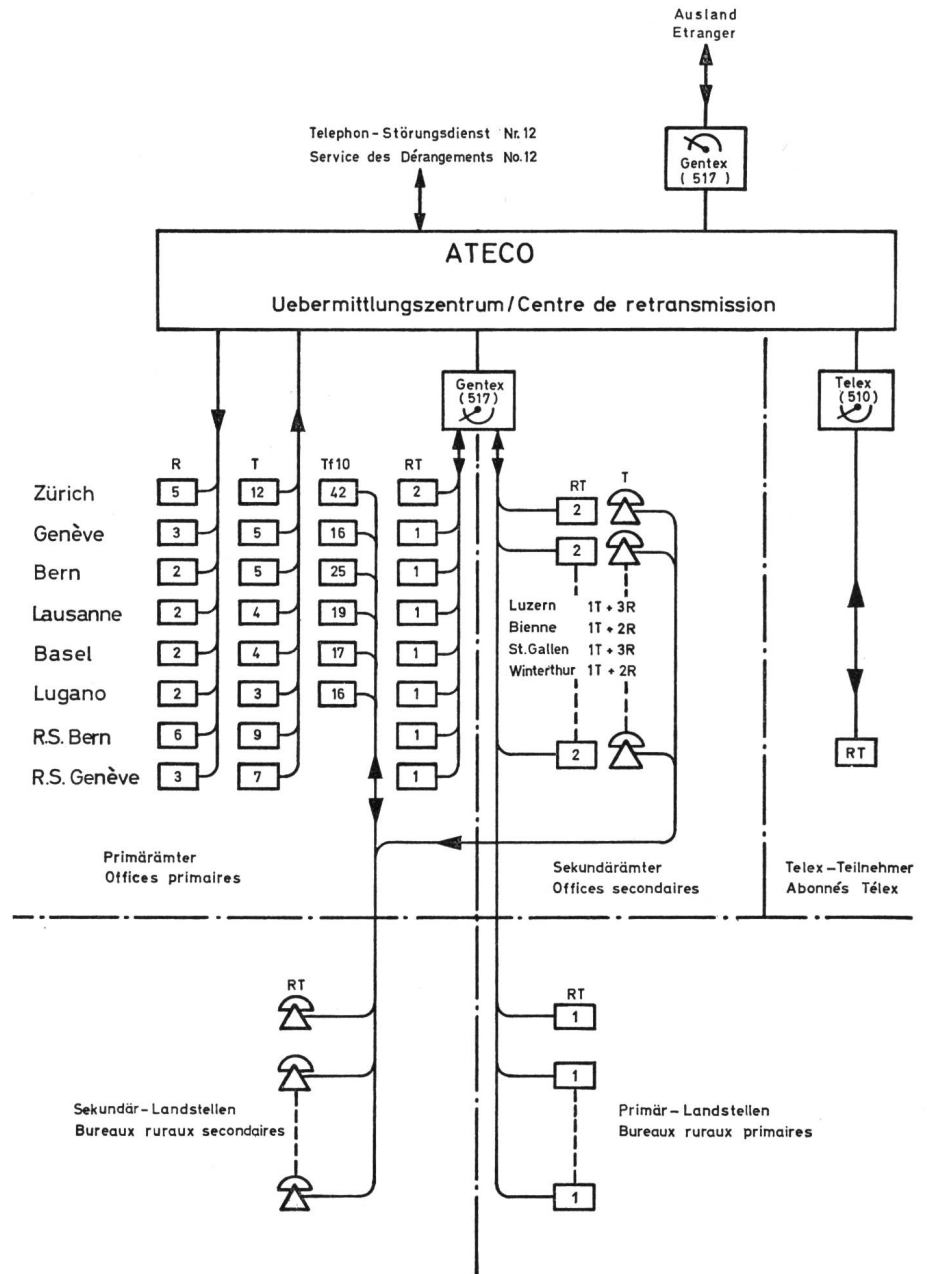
Ausland
Etranger

Gentex
( 517 )

Telephon - Störungsdienst Nr. 12
Service des Dérangements No. 12

ATECO

Uebermittlungszentrum / Centre de retransmission

Gentex
(517)

Telex
(510)

| | R | T | Tf10 | RT |
|---|---|---|---|---|
| Zürich | 5 | 12 | 42 | 2 |
| Genève | 3 | 5 | 16 | 1 |
| Bern | 2 | 5 | 25 | 1 |
| Lausanne | 2 | 4 | 19 | 1 |
| Basel | 2 | 4 | 17 | 1 |
| Lugano | 2 | 3 | 16 | 1 |
| R.S. Bern | 6 | 9 | | 1 |
| R.S. Genève | 3 | 7 | | 1 |

RT T
2
2
Luzern 1T + 3R
Bienne 1T + 2R
St.Gallen 1T + 3R
Winterthur 1T + 2R
2

RT

Primärämter
Offices primaires

Sekundärämter
Offices secondaires

Telex – Teilnehmer
Abonnés Télex

RT

RT
1
1
1

Sekundär – Landstellen
Bureaux ruraux secondaires

Primär – Landstellen
Bureaux ruraux primaires